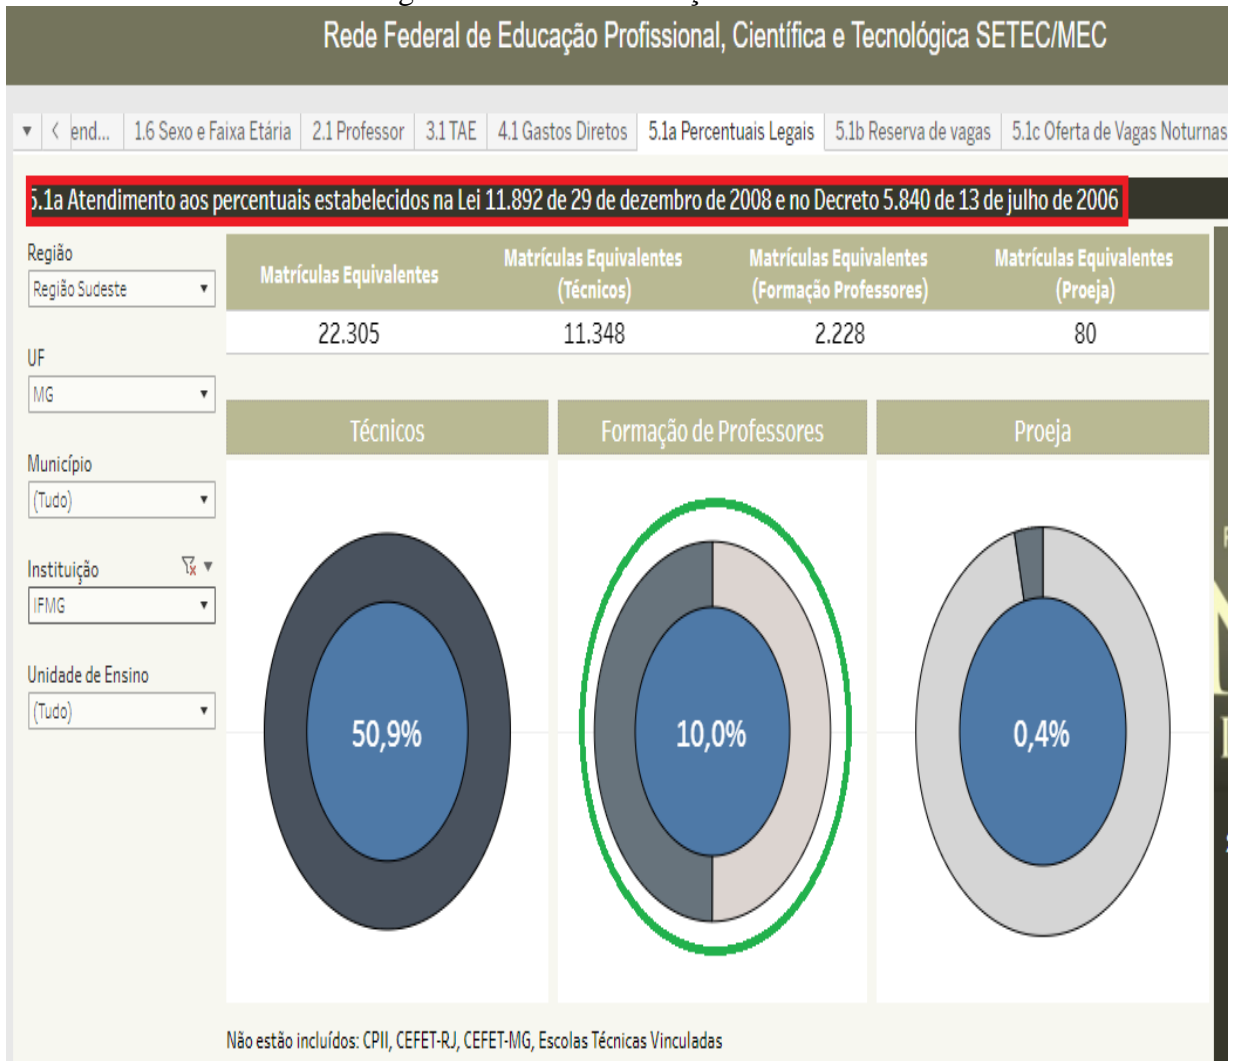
Rede Federal de Educação Profissional, Científica e Tecnológica SETEC/MEC

end... | 1.6 Sexo e Faixa Etária | 2.1 Professor | 3.1 TAE | 4.1 Gastos Diretos | 5.1a Percentuais Legais | 5.1b Reserva de vagas | 5.1c Oferta de Vagas Noturnas

5.1a Atendimento aos percentuais estabelecidos na Lei 11.892 de 29 de dezembro de 2008 e no Decreto 5.840 de 13 de julho de 2006

Região
Região Sudeste

UF
MG

Município
(Tudo)

Instituição
IFMG

Unidade de Ensino
(Tudo)

| Matrículas Equivalentes | Matrículas Equivalentes (Técnicos) | Matrículas Equivalentes (Formação Professores) | Matrículas Equivalentes (Proeja) |
|---|---|---|---|
| 22.305 | 11.348 | 2.228 | 80 |

Técnicos
50,9%

Formação de Professores
10,0%

Proeja
0,4%

Não estão incluídos: CPII, CEFET-RJ, CEFET-MG, Escolas Técnicas Vinculadas